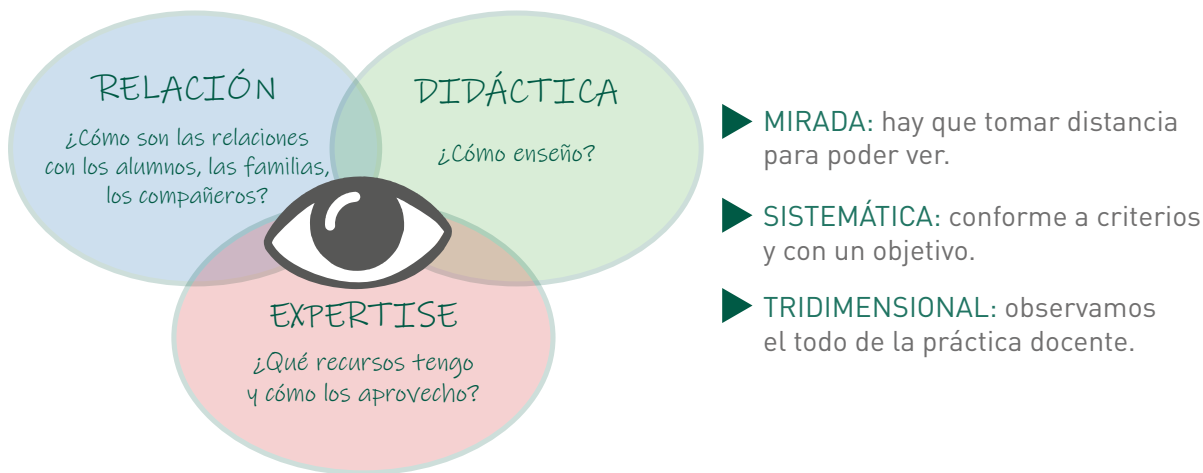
RELACIÓN

¿Cómo son las relaciones con los alumnos, las familias, los compañeros?

DIDÁCTICA

¿Cómo enseño?

EXPERTISE

¿Qué recursos tengo y cómo los aprovecho?

MIRADA: hay que tomar distancia para poder ver.

SISTEMÁTICA: conforme a criterios y con un objetivo.

TRIDIMENSIONAL: observamos el todo de la práctica docente.